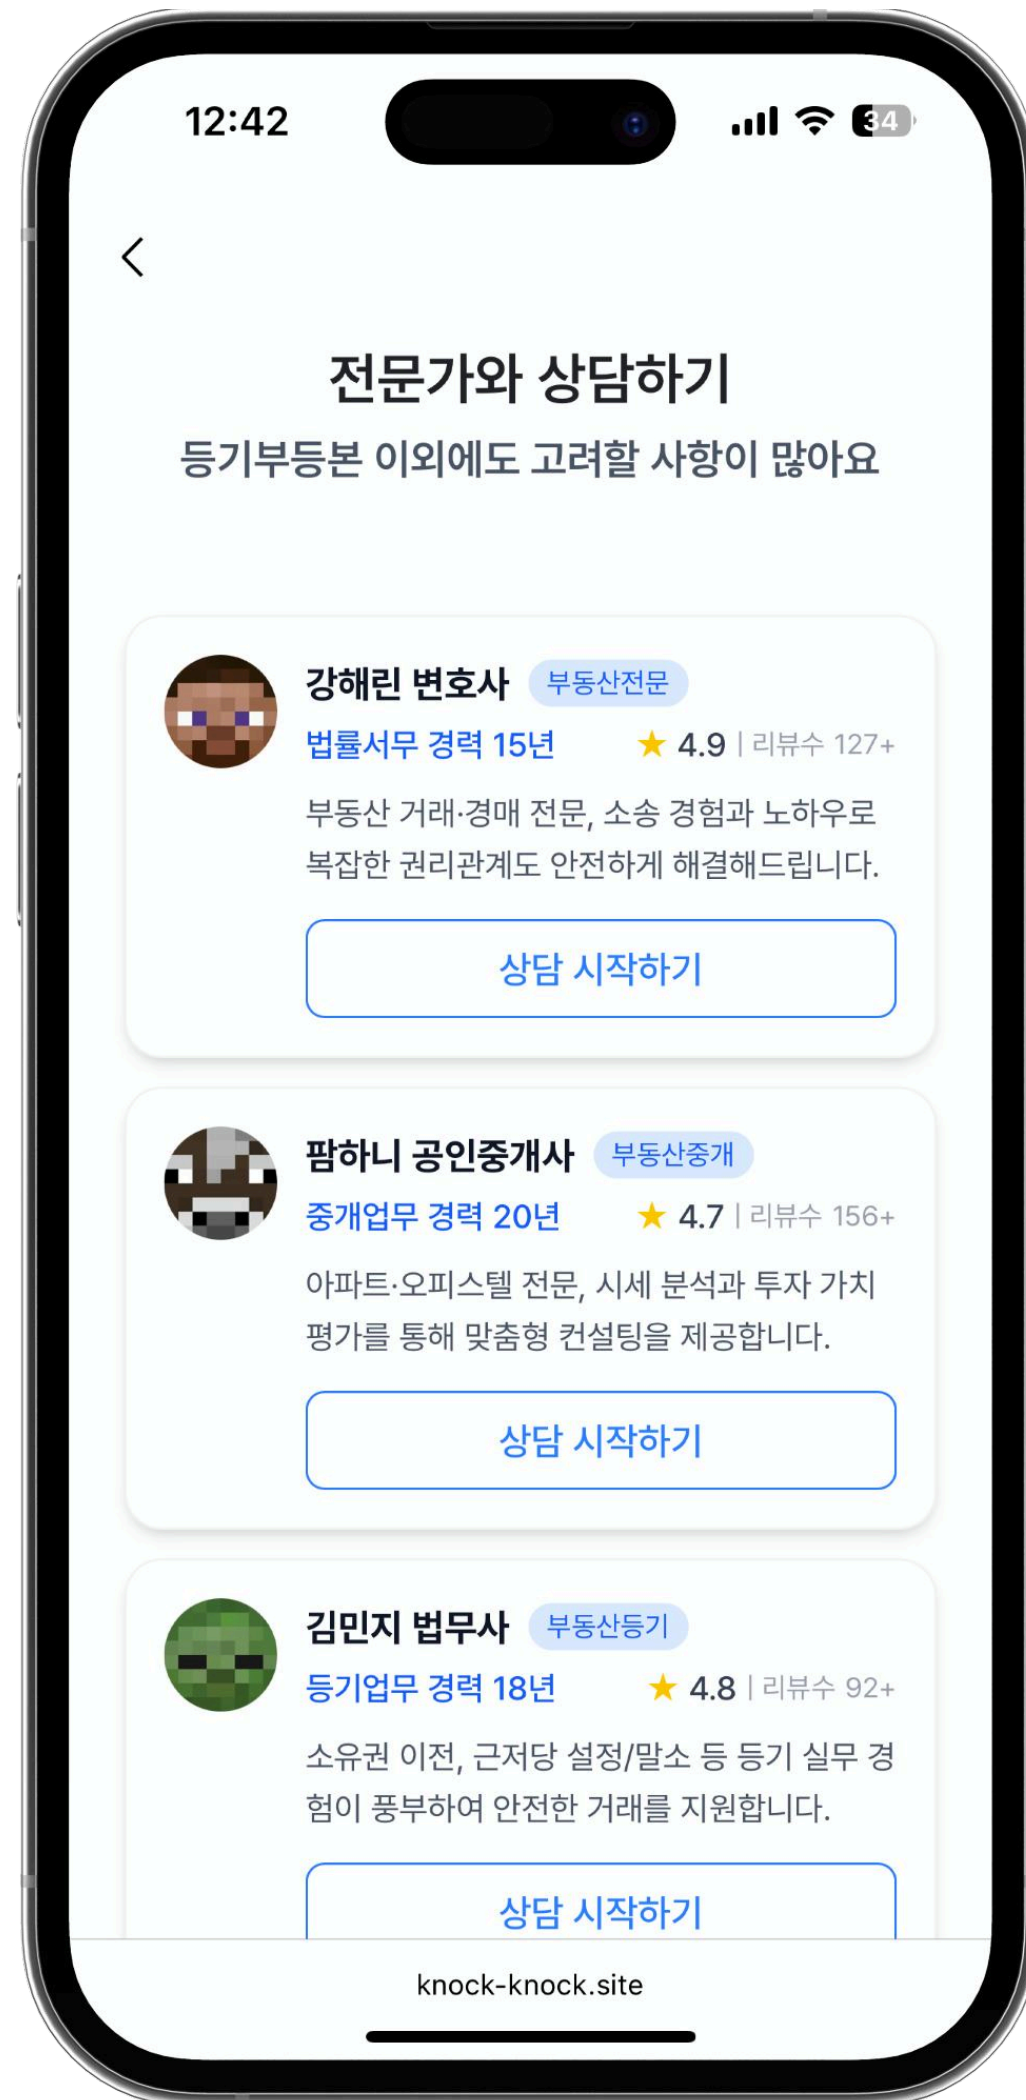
12:42

34

<

전문가와 상담하기

등기부등본 이외에도 고려할 사항이 많아요

강해린 변호사 부동산전문

법률서무 경력 15년 ★ 4.9 | 리뷰수 127+

부동산 거래·경매 전문, 소송 경험과 노하우로 복잡한 권리관계도 안전하게 해결해드립니다.

상담 시작하기

팜하니 공인중개사 부동산중개

중개업무 경력 20년 ★ 4.7 | 리뷰수 156+

아파트·오피스텔 전문, 시세 분석과 투자 가치 평가를 통해 맞춤형 컨설팅을 제공합니다.

상담 시작하기

김민지 법무사 부동산등기

등기업무 경력 18년 ★ 4.8 | 리뷰수 92+

소유권 이전, 근저당 설정/말소 등 등기 실무 경험이 풍부하여 안전한 거래를 지원합니다.

상담 시작하기

knock-knock.site